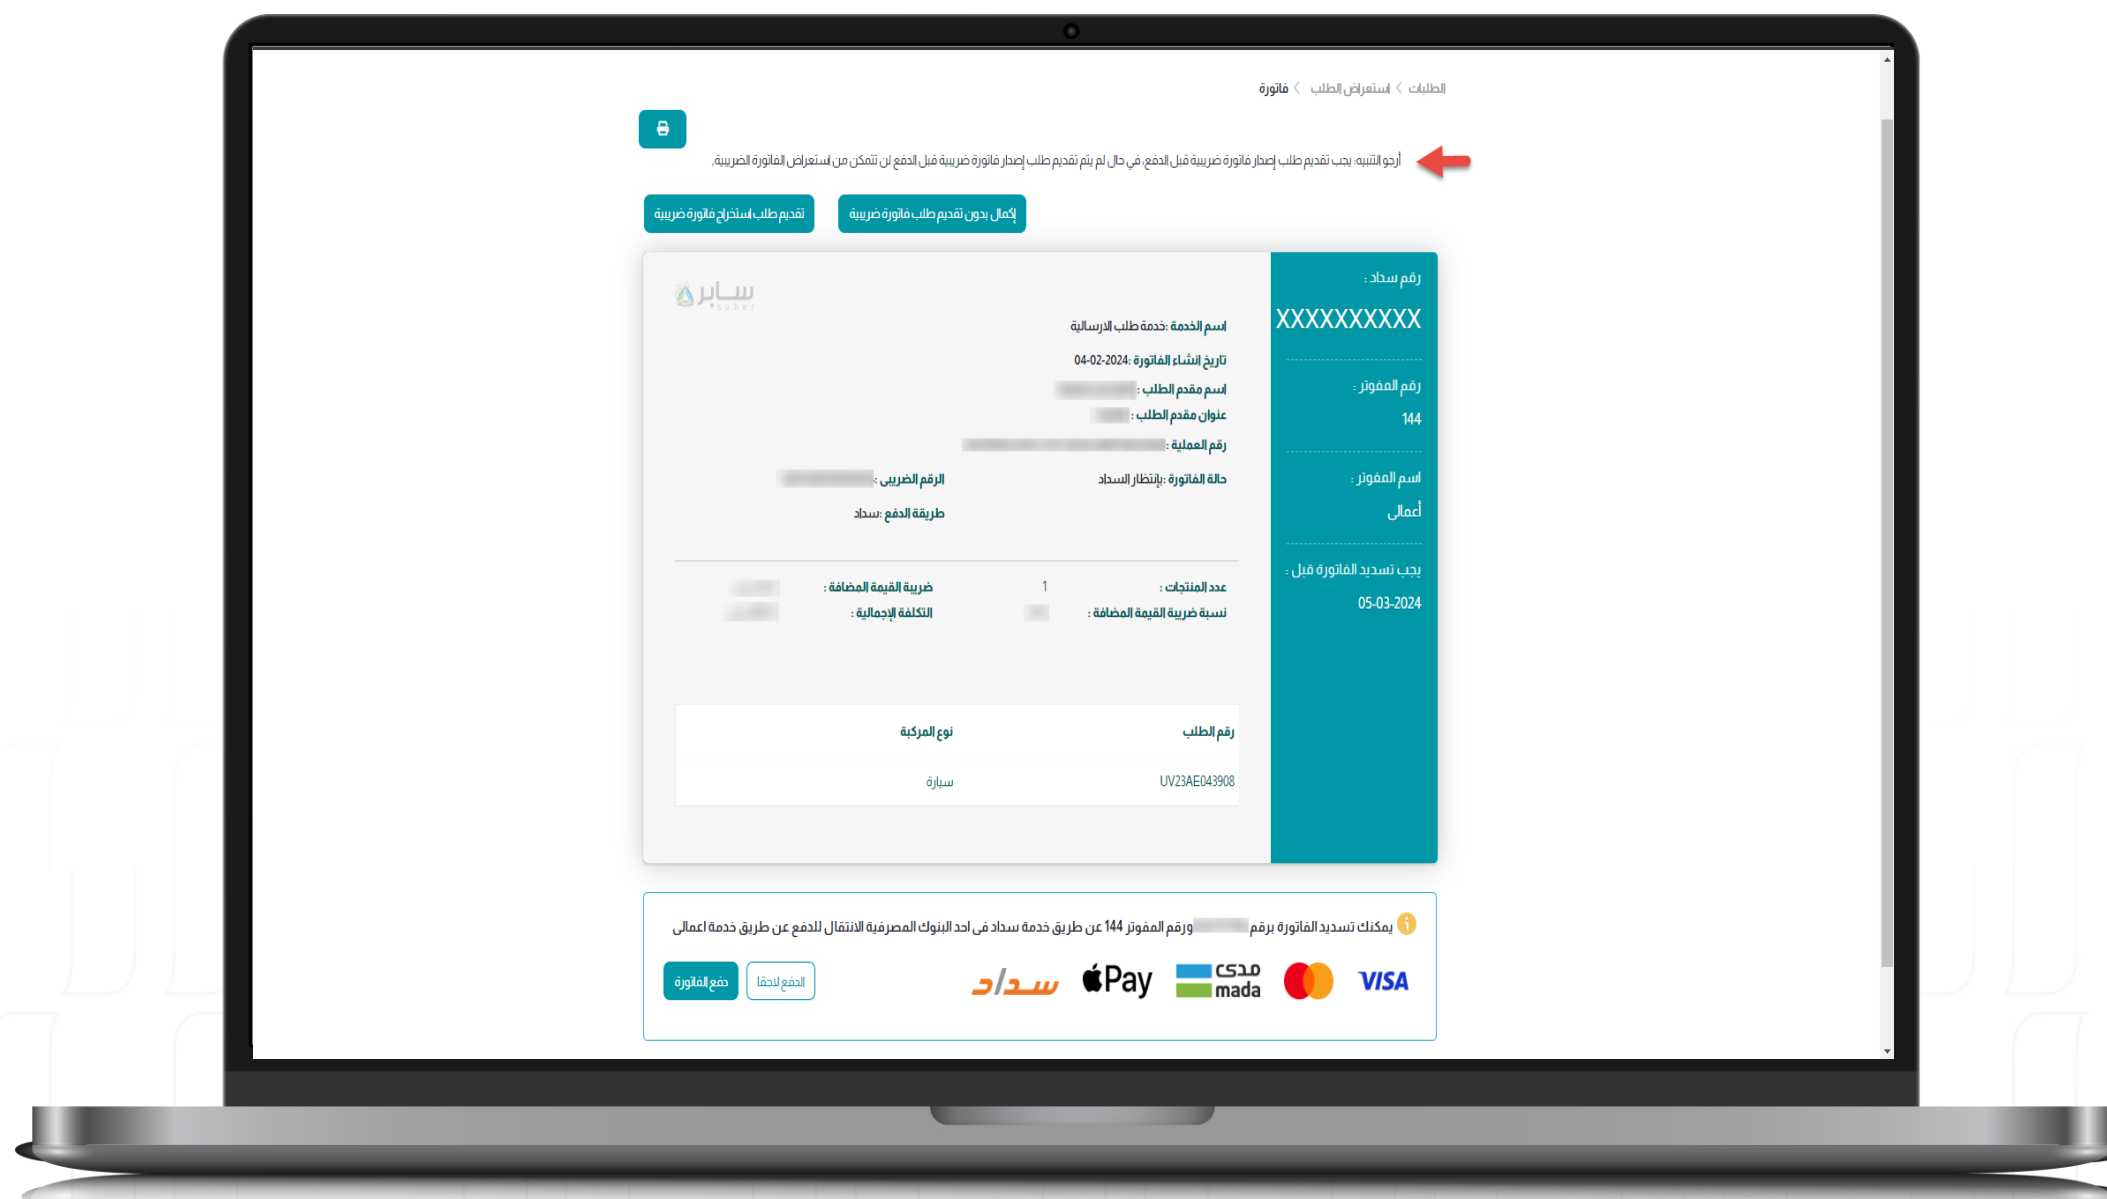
الطلبات > استعراض الطلب > فاتورة

أرجو التنبيه: يجب تقديم طلب إصدار فاتورة ضريبية قبل الدفع، في حال لم يتم تقديم طلب إصدار فاتورة ضريبية قبل الدفع لن تتمكن من استعراض الفاتورة الضريبية.

إكمال بدون تقديم طلب فاتورة ضريبية

تقديم طلب استخراج فاتورة ضريبية

رقم سداد :

XXXXXXXXXX

رقم المفوتر :

144

اسم المفوتر :

أعمال

يجب تسديد الفاتورة قبل :

05-03-2024

سابر saber

اسم الخدمة :خدمة طلب الارسالية

تاريخ انشاء الفاتورة :04-02-2024

اسم مقدم الطلب : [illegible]

عنوان مقدم الطلب : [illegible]

رقم العملية : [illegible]

حالة الفاتورة :بإنتظار السداد

الرقم الضريبي : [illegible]

طريقة الدفع :سداد

عدد المنتجات : 1

نسبة ضريبة القيمة المضافة : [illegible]

ضريبة القيمة المضافة : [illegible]

التكلفة الإجمالية : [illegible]

| رقم الطلب | نوع المركبة |
|---|---|
| UV23AE043908 | سيارة |

يمكنك تسديد الفاتورة برقم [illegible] ورقم المفوتر 144 عن طريق خدمة سداد في احد البنوك المصرفية الانتقال للدفع عن طريق خدمة اعمال

VISA مدى mada Pay سداد

الدفع لاحقا

دفع الفاتورة